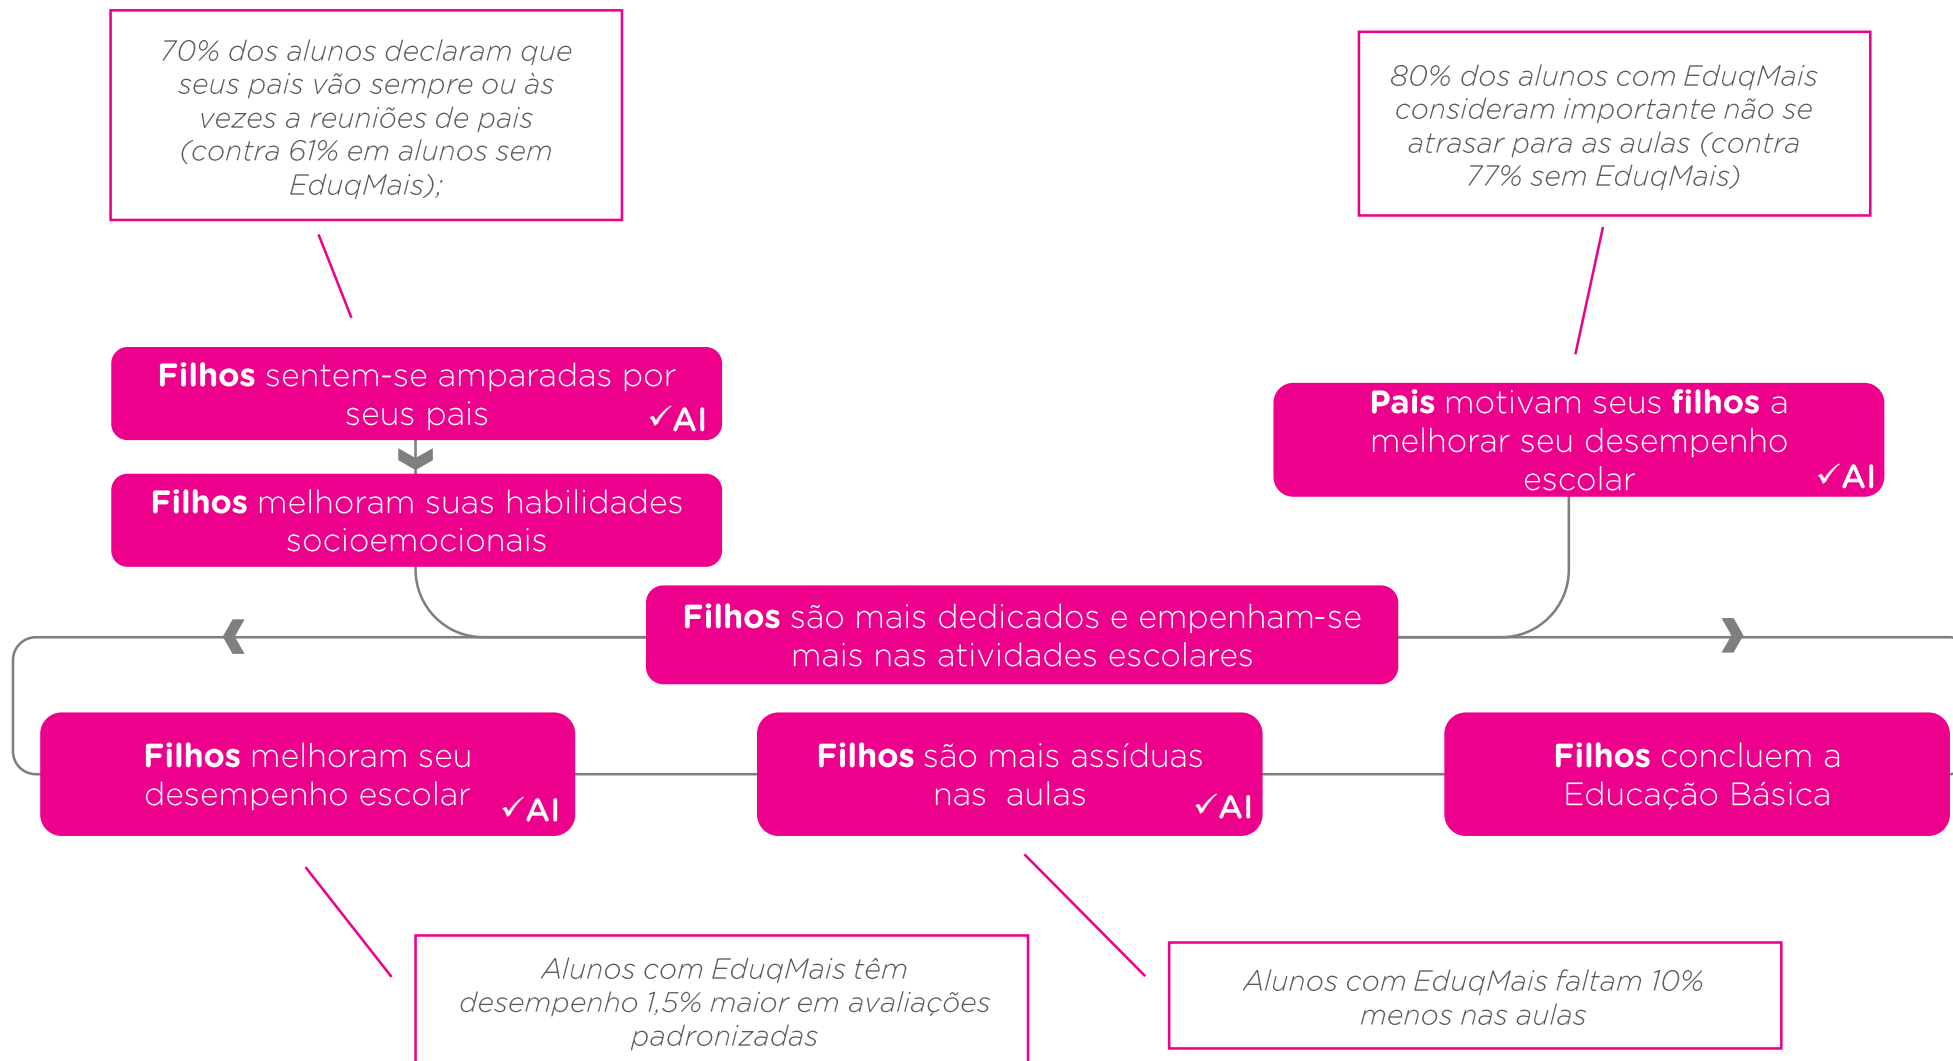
70% dos alunos declaram que seus pais vão sempre ou às vezes a reuniões de pais (contra 61% em alunos sem EduqMais);

80% dos alunos com EduqMais consideram importante não se atrasar para as aulas (contra 77% sem EduqMais)

**Filhos** sentem-se amparadas por seus pais ✓AI

**Filhos** melhoram suas habilidades socioemocionais

**Pais** motivam seus **filhos** a melhorar seu desempenho escolar ✓AI

**Filhos** são mais dedicados e empenham-se mais nas atividades escolares

**Filhos** melhoram seu desempenho escolar ✓AI

**Filhos** são mais assíduas nas aulas ✓AI

**Filhos** concluem a Educação Básica

Alunos com EduqMais têm desempenho 1,5% maior em avaliações padronizadas

Alunos com EduqMais faltam 10% menos nas aulas